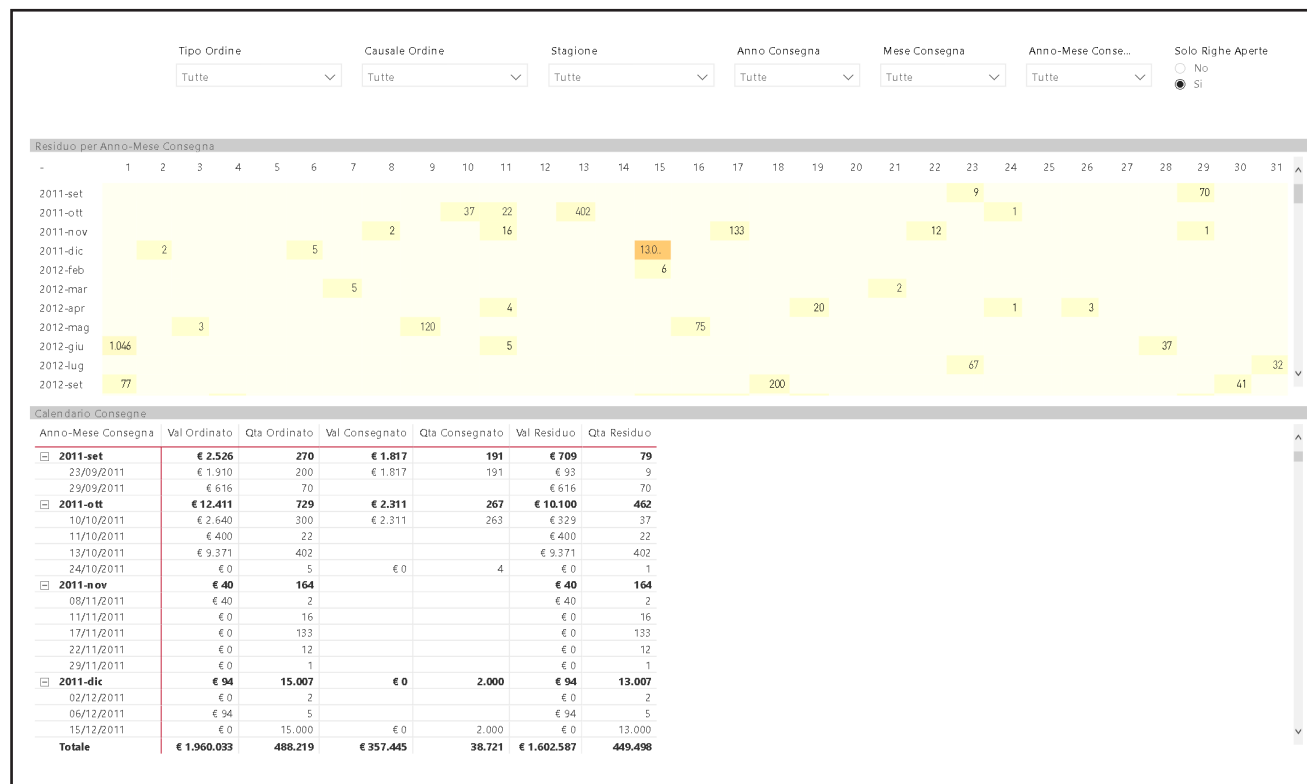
Tipo Ordine
Tutte

Causale Ordine
Tutte

Stagione
Tutte

Anno Consegna
Tutte

Mese Consegna
Tutte

Anno-Mese Conse...
Tutte

Solo Righe Aperte
No
Si

Residuo per Anno-Mese Consegna

| - | 1 | 2 | 3 | 4 | 5 | 6 | 7 | 8 | 9 | 10 | 11 | 12 | 13 | 14 | 15 | 16 | 17 | 18 | 19 | 20 | 21 | 22 | 23 | 24 | 25 | 26 | 27 | 28 | 29 | 30 | 31 |
|---|---|---|---|---|---|---|---|---|---|---|---|---|---|---|---|---|---|---|---|---|---|---|---|---|---|---|---|---|---|---|---|
| 2011-set | | | | | | | | | | | | | | | | | | | | | | | 9 | | | | | | 70 | | |
| 2011-ott | | | | | | | | | | 37 | 22 | | 402 | | | | | | | | | | | 1 | | | | | | | |
| 2011-nov | | | | | | | | 2 | | | 16 | | | | | | 133 | | | | | 12 | | | | | | | 1 | | |
| 2011-dic | | 2 | | | | 5 | | | | | | | | | 13.0.. | | | | | | | | | | | | | | | | |
| 2012-feb | | | | | | | | | | | | | | | 6 | | | | | | | | | | | | | | | | |
| 2012-mar | | | | | | | 5 | | | | | | | | | | | | | | 2 | | | | | | | | | | |
| 2012-apr | | | | | | | | | | | 4 | | | | | | | | 20 | | | | | 1 | | 3 | | | | | |
| 2012-mag | | | 3 | | | | | | 120 | | | | | | | 75 | | | | | | | | | | | | | | | |
| 2012-giu | 1.046 | | | | | | | | | | 5 | | | | | | | | | | | | | | | | | 37 | | | |
| 2012-lug | | | | | | | | | | | | | | | | | | | | | | | 67 | | | | | | | | 32 |
| 2012-set | 77 | | | | | | | | | | | | | | | | | 200 | | | | | | | | | | | | 41 | |

Calendario Consegne

| Anno-Mese Consegna | Val Ordinato | Qta Ordinato | Val Consegnato | Qta Consegnato | Val Residuo | Qta Residuo |
|---|---|---|---|---|---|---|
| 2011-set | € 2.526 | 270 | € 1.817 | 191 | € 709 | 79 |
| 23/09/2011 | € 1.910 | 200 | € 1.817 | 191 | € 93 | 9 |
| 29/09/2011 | € 616 | 70 | | | € 616 | 70 |
| 2011-ott | € 12.411 | 729 | € 2.311 | 267 | € 10.100 | 462 |
| 10/10/2011 | € 2.640 | 300 | € 2.311 | 263 | € 329 | 37 |
| 11/10/2011 | € 400 | 22 | | | € 400 | 22 |
| 13/10/2011 | € 9.371 | 402 | | | € 9.371 | 402 |
| 24/10/2011 | € 0 | 5 | € 0 | 4 | € 0 | 1 |
| 2011-nov | € 40 | 164 | | | € 40 | 164 |
| 08/11/2011 | € 40 | 2 | | | € 40 | 2 |
| 11/11/2011 | € 0 | 16 | | | € 0 | 16 |
| 17/11/2011 | € 0 | 133 | | | € 0 | 133 |
| 22/11/2011 | € 0 | 12 | | | € 0 | 12 |
| 29/11/2011 | € 0 | 1 | | | € 0 | 1 |
| 2011-dic | € 94 | 15.007 | € 0 | 2.000 | € 94 | 13.007 |
| 02/12/2011 | € 0 | 2 | | | € 0 | 2 |
| 06/12/2011 | € 94 | 5 | | | € 94 | 5 |
| 15/12/2011 | € 0 | 15.000 | € 0 | 2.000 | € 0 | 13.000 |
| Totale | € 1.960.033 | 488.219 | € 357.445 | 38.721 | € 1.602.587 | 449.498 |